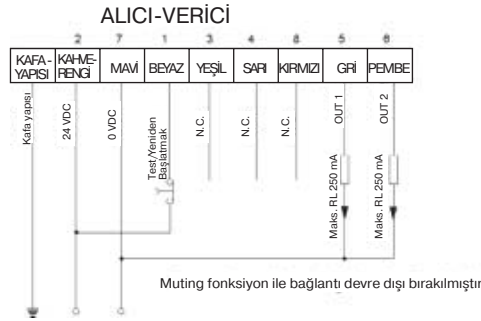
ALICI-VERİCİ

| KAFA-YAPISI | KAHVE-RENGİ | MAVİ | BEYAZ | YEŞİL | SARI | KIRMIZI | GRİ | PEMBE |
|---|---|---|---|---|---|---|---|---|
| | 2 | 7 | 1 | 3 | 4 | 6 | 5 | 8 |

Kafa yapısı

24 VDC

0 VDC

Test/Yeniden Başlatmak

N.C.

N.C.

N.C.

OUT 1

OUT 2

Maks. RL 250 mA

Maks. RL 250 mA

Muting fonksiyon ile bağlantı devre dışı bırakılmıştır